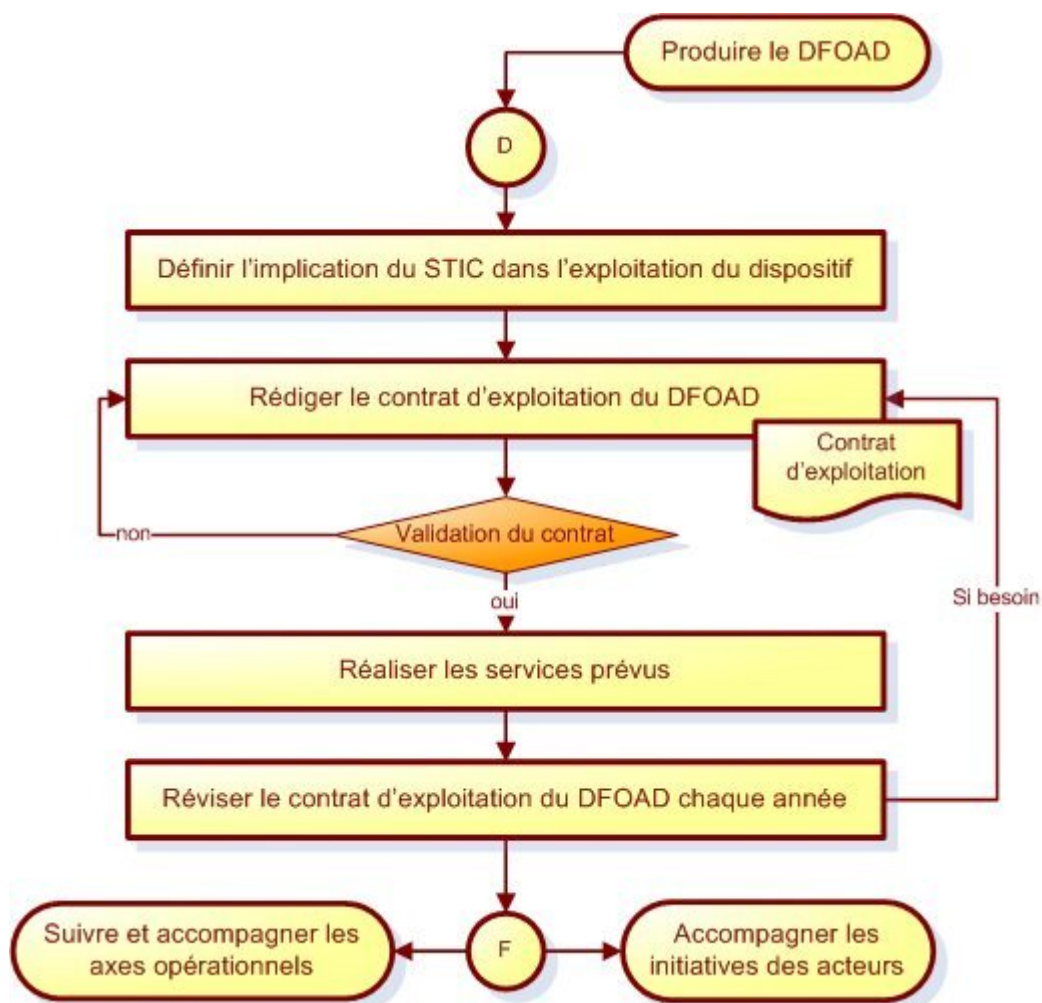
Produire le DFOAD

D

Définir l'implication du STIC dans l'exploitation du dispositif

Rédiger le contrat d'exploitation du DFOAD

Contrat d'exploitation

non

Validation du contrat

oui

Si besoin

Réaliser les services prévus

Réviser le contrat d'exploitation du DFOAD chaque année

Suivre et accompagner les axes opérationnels

F

Accompagner les initiatives des acteurs